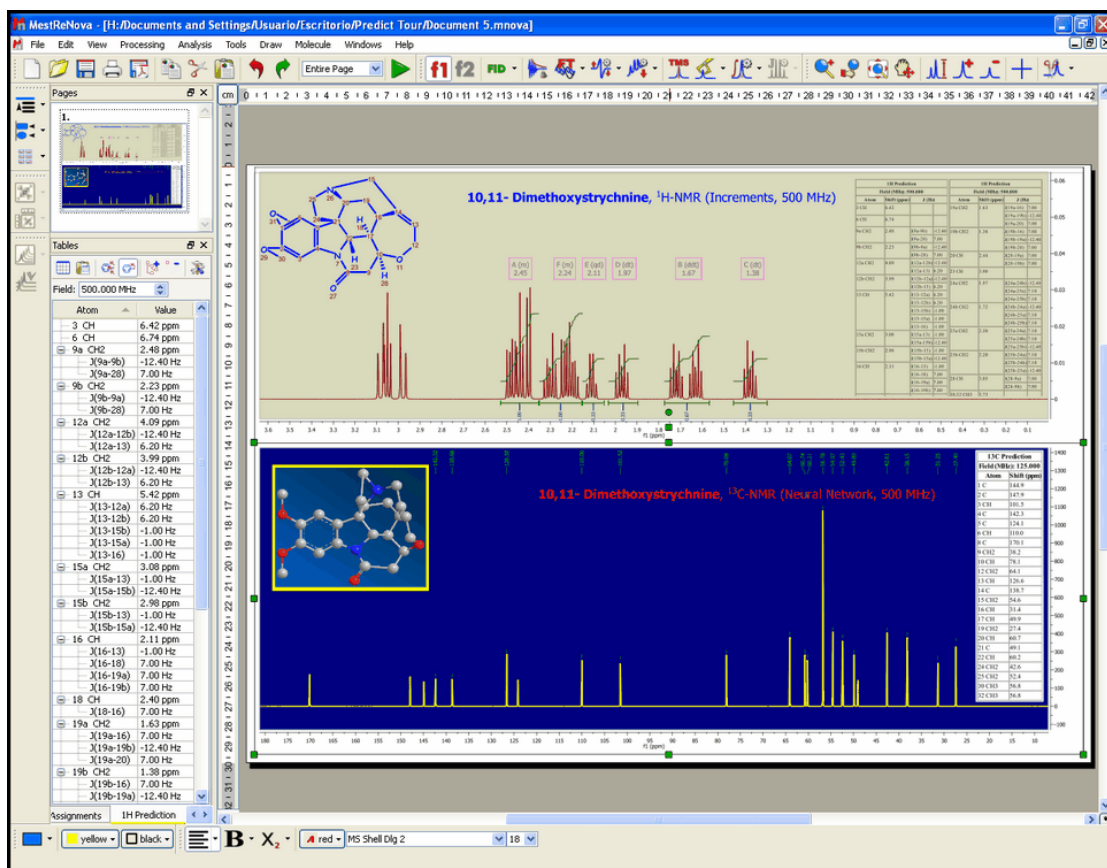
MestReNova - [H:/Documents and Settings/Usuario/Escritorio/Predict Tour/Document 5.mnova]

File Edit View Processing Analysis Tools Draw Molecule Windows Help

Entire Page

f1 f2 FID

Pages

1.

Tables

Field: 500.000 MHz

| Atom | Value |
|---|---|
| 3 CH | 6.42 ppm |
| 6 CH | 6.74 ppm |
| 9a CH2 | 2.48 ppm |
| J(9a-9b) | -12.40 Hz |
| J(9a-28) | 7.00 Hz |
| 9b CH2 | 2.23 ppm |
| J(9b-9a) | -12.40 Hz |
| J(9b-28) | 7.00 Hz |
| 12a CH2 | 4.09 ppm |
| J(12a-12b) | -12.40 Hz |
| J(12a-13) | 6.20 Hz |
| 12b CH2 | 3.99 ppm |
| J(12b-12a) | -12.40 Hz |
| J(12b-13) | 6.20 Hz |
| 13 CH | 5.42 ppm |
| J(13-12a) | 6.20 Hz |
| J(13-12b) | 6.20 Hz |
| J(13-15b) | -1.00 Hz |
| J(13-15a) | -1.00 Hz |
| J(13-16) | -1.00 Hz |
| 15a CH2 | 3.08 ppm |
| J(15a-13) | -1.00 Hz |
| J(15a-15b) | -12.40 Hz |
| 15b CH2 | 2.98 ppm |
| J(15b-13) | -1.00 Hz |
| J(15b-15a) | -12.40 Hz |
| 16 CH | 2.11 ppm |
| J(16-13) | -1.00 Hz |
| J(16-18) | 7.00 Hz |
| J(16-19a) | 7.00 Hz |
| J(16-19b) | 7.00 Hz |
| 18 CH | 2.40 ppm |
| J(18-16) | 7.00 Hz |
| 19a CH2 | 1.63 ppm |
| J(19a-16) | 7.00 Hz |
| J(19a-19b) | -12.40 Hz |
| J(19a-20) | 7.00 Hz |
| 19b CH2 | 1.38 ppm |
| J(19b-16) | 7.00 Hz |
| J(19b-19a) | -12.40 Hz |

Assignments 1H Prediction

10,11- Dimethoxystrychnine, $^1$H-NMR (Increments, 500 MHz)

A (m) 2.45 F (m) 2.24 E (qd) 2.11 D (dt) 1.97 B (ddt) 1.67 C (dt) 1.38

1H Prediction

f1 (ppm)

10,11- Dimethoxystrychnine, $^{13}$C-NMR (Neural Network, 500 MHz)

13C Prediction
Field (MHz): 125.000

| Atom | Shift (ppm) |
|---|---|
| 1 C | 144.9 |
| 2 C | 147.9 |
| 3 CH | 101.5 |
| 4 C | 142.3 |
| 5 C | 124.1 |
| 6 CH | 110.0 |
| 8 C | 170.1 |
| 9 CH2 | 38.2 |
| 10 CH | 78.1 |
| 12 CH2 | 64.1 |
| 13 CH | 126.6 |
| 14 C | 138.7 |
| 15 CH2 | 54.6 |
| 16 CH | 31.4 |
| 17 CH | 49.9 |
| 19 CH2 | 27.4 |
| 20 CH | 60.7 |
| 21 C | 49.1 |
| 22 CH | 60.2 |
| 24 CH2 | 42.6 |
| 25 CH2 | 52.4 |
| 30 CH3 | 56.8 |
| 32 CH3 | 56.8 |

f1 (ppm)

yellow black red MS Shell Dlg 2 18